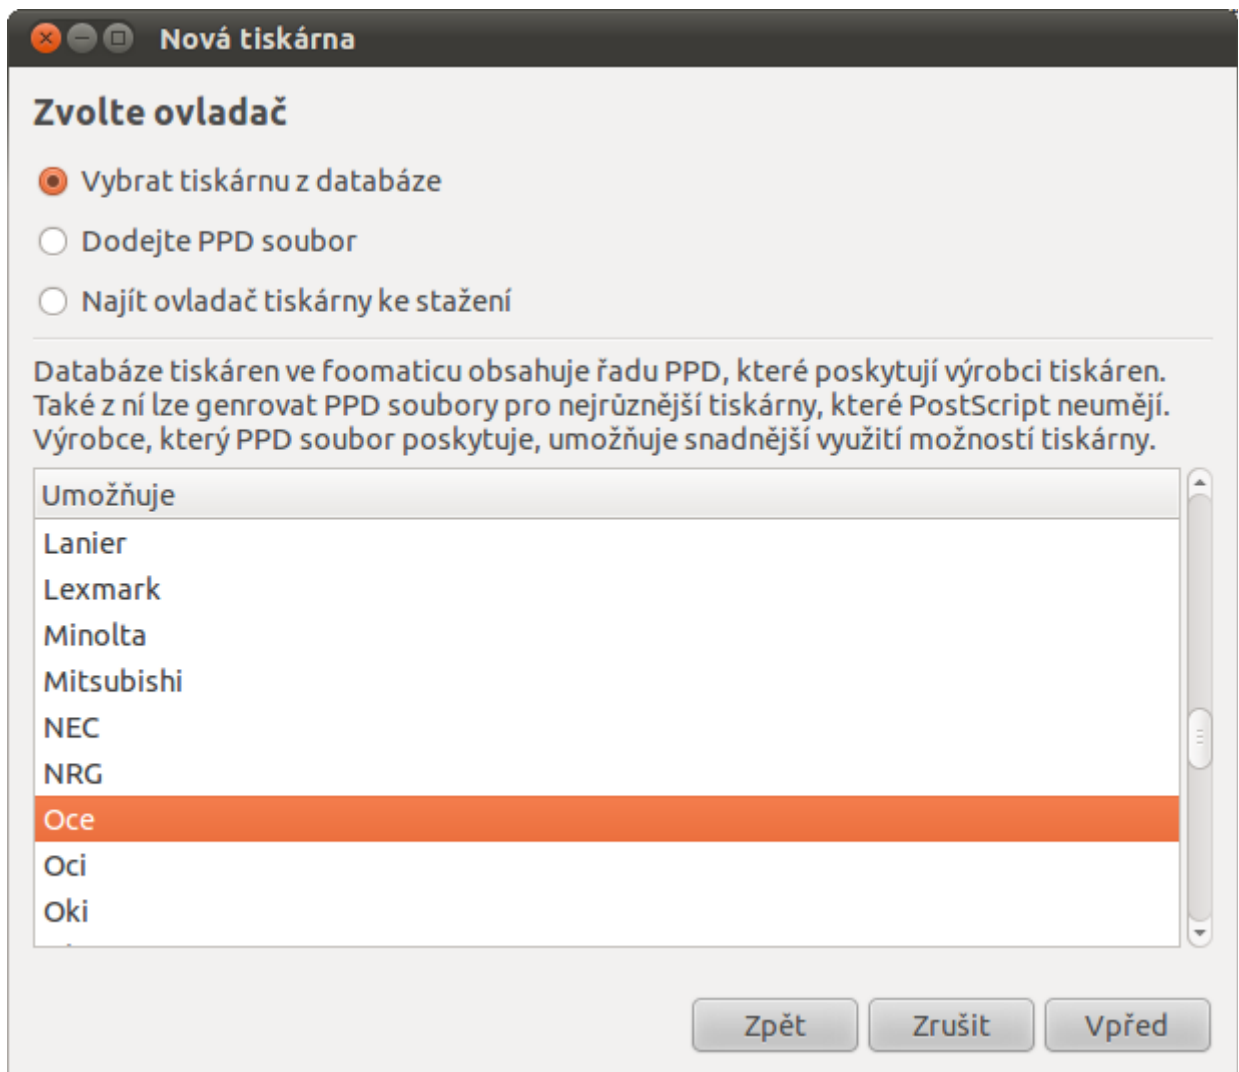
Nová tiskárna

Zvolte ovladač

Vybrat tiskárnu z databáze

Dodejte PPD soubor

Najít ovladač tiskárny ke stažení

Databáze tiskáren ve foomaticu obsahuje řadu PPD, které poskytují výrobci tiskáren. Také z ní lze genrovat PPD soubory pro nejrůznější tiskárny, které PostScript neumějí. Výrobce, který PPD soubor poskytuje, umožňuje snadnější využití možností tiskárny.

| Umožňuje |
|---|
| Lanier |
| Lexmark |
| Minolta |
| Mitsubishi |
| NEC |
| NRG |
| Oce |
| Oci |
| Oki |

Zpět | Zrušit | Vpřed